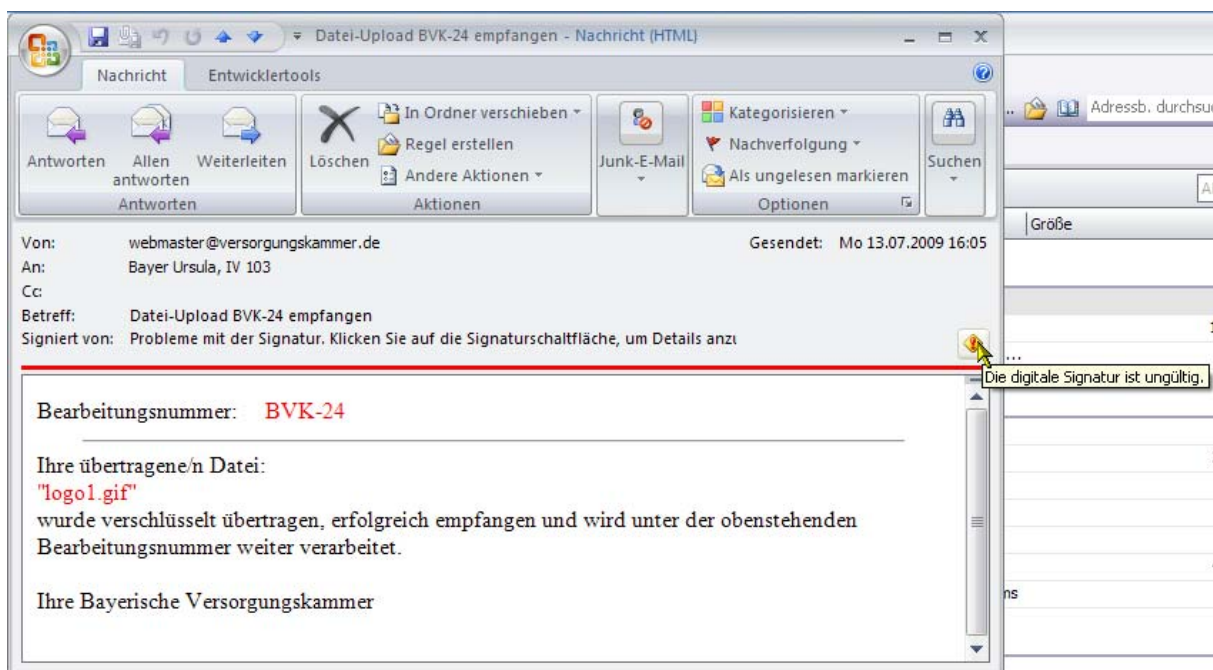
Datei-Upload BVK-24 empfangen - Nachricht (HTML)

Nachricht Entwicklertools

Antworten Allen antworten Weiterleiten
Antworten

Löschen In Ordner verschieben Regel erstellen Andere Aktionen
Aktionen

Junk-E-Mail

Kategorisieren Nachverfolgung Als ungelesen markieren
Optionen

Suchen

Adressb. durchsu

Größe

Von: webmaster@versorgungskammer.de
An: Bayer Ursula, IV 103
Cc:
Betreff: Datei-Upload BVK-24 empfangen
Signiert von: Probleme mit der Signatur. Klicken Sie auf die Signaturschaltfläche, um Details anz

Gesendet: Mo 13.07.2009 16:05

Die digitale Signatur ist ungültig.

Bearbeitungsnummer: BVK-24

Ihre übertragene/n Datei:
"logo1.gif"
wurde verschlüsselt übertragen, erfolgreich empfangen und wird unter der obenstehenden Bearbeitungsnummer weiter verarbeitet.

Ihre Bayerische Versorgungskammer

ns